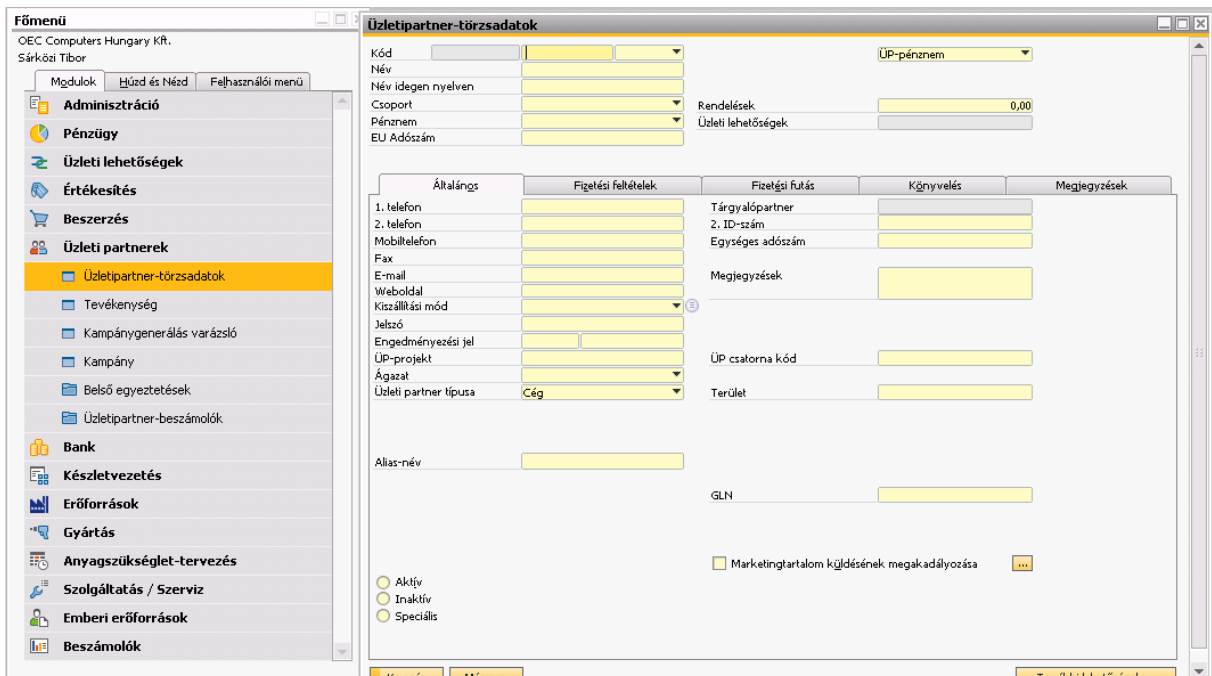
Főmenü

OEC Computers Hungary Kft.
Sárközi Tibor

Modulok | Húzd és Nézd | Felhasználói menü

Adminisztráció
Pénzügy
Üzleti lehetőségek
Értékesítés
Beszerzés
Üzleti partnerek
Üzletipartner-törzsadatok
Tevékenység
Kampánygenerálás varázsló
Kampány
Belső egyeztetések
Üzletipartner-beszámolók
Bank
Készletvezetés
Erőforrások
Gyártás
Anyagszükséglet-tervezés
Szolgáltatás / Szerviz
Emberi erőforrások
Beszámolók

Üzletipartner-törzsadatok

Kód
Név
Név idegen nyelven
Csoport
Pénznem
EU Adószám

ÜP-pénznem
Rendelések 0,00
Üzleti lehetőségek

Általános | Fizetési feltételek | Fizetési futás | Könyvelés | Megjegyzések

1. telefon
2. telefon
Mobiltelefon
Fax
E-mail
Weboldal
Kiszállítási mód
Jelszó
Engedményezési jel
ÜP-projekt
Ágazat
Üzleti partner típusa Cég

Alias-név

Tárgyalópartner
2. ID-szám
Egységes adószám
Megjegyzések

ÜP csatorna kód
Terület

GLN

Marketingtartalom küldésének megakadályozása ...

Aktív
Inaktív
Speciális

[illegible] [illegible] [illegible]